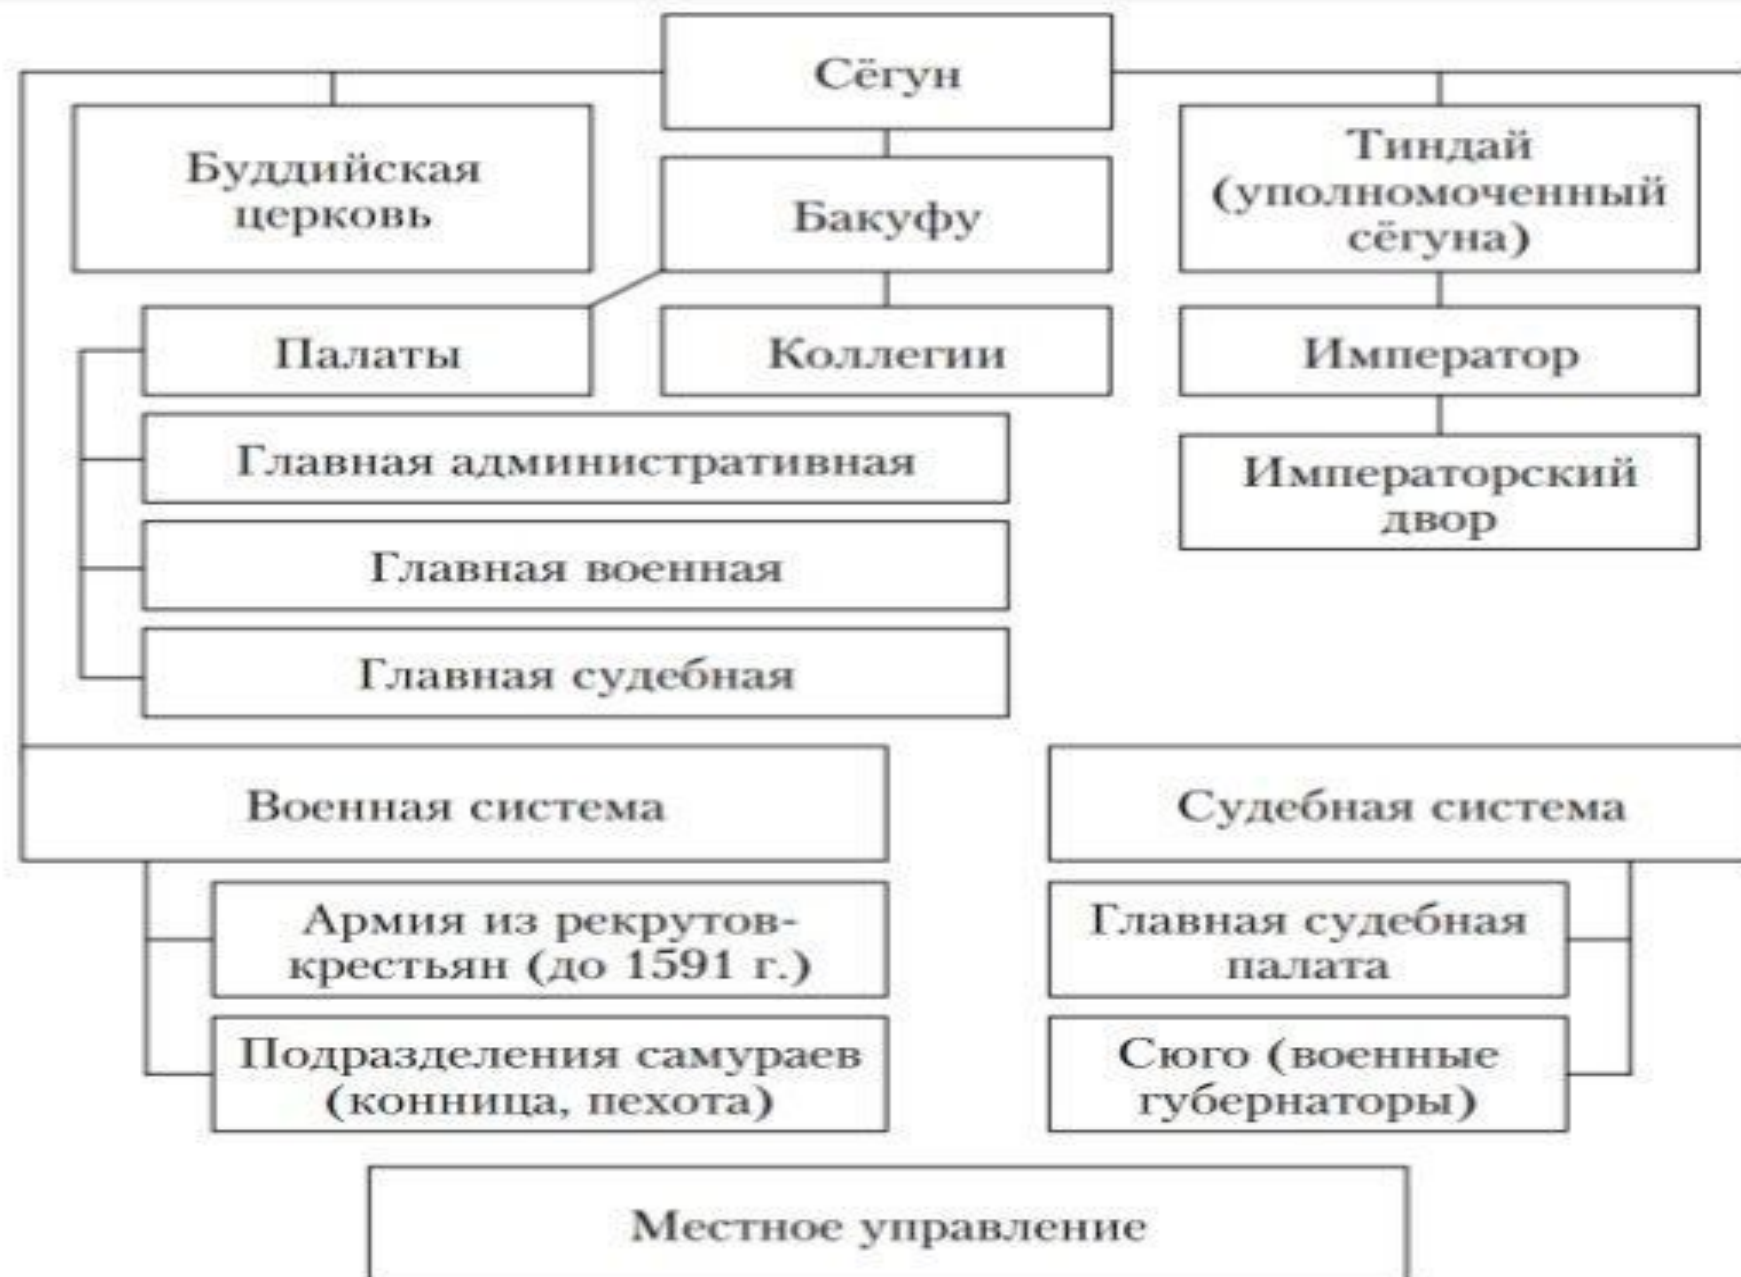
Сёгун

Буддийская церковь

Бакуфу

Тиндай (уполномоченный сёгуна)

Палаты

Коллегии

Император

Главная административная

Императорский двор

Главная военная

Главная судебная

Военная система

Судебная система

Армия из рекрутов-крестьян (до 1591 г.)

Главная судебная палата

Подразделения самураев (конница, пехота)

Сюго (военные губернаторы)

Местное управление